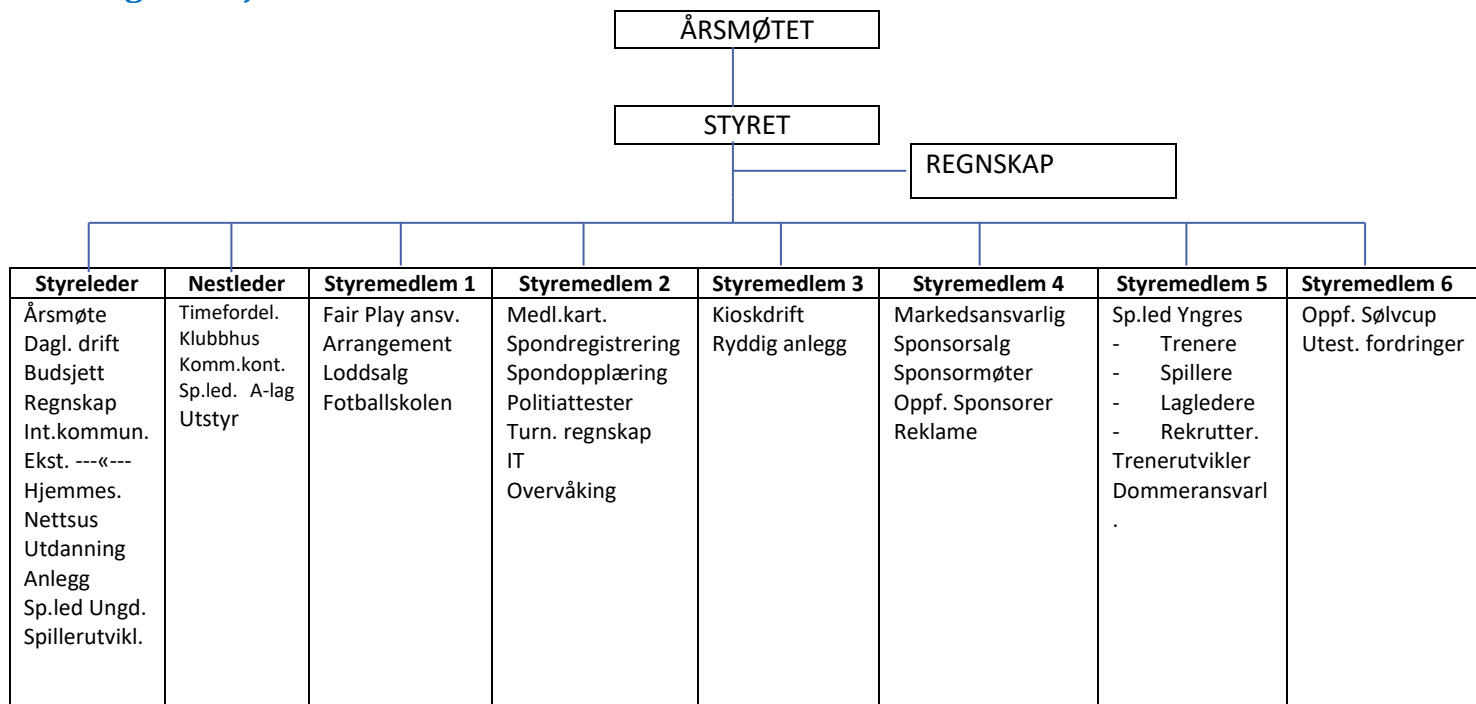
ÅRSMØTET

STYRET

REGNSKAP

| Styreleder | Nestleder | Styremedlem 1 | Styremedlem 2 | Styremedlem 3 | Styremedlem 4 | Styremedlem 5 | Styremedlem 6 |
|---|---|---|---|---|---|---|---|
| Årsmøte<br>Dagl. drift<br>Budsjett<br>Regnskap<br>Int.kommun.<br>Ekst. ---«---<br>Hjemmes.<br>Nettsus<br>Utdanning<br>Anlegg<br>Sp.led Ungd.<br>Spillerutvikl. | Timefordel.<br>Klubbhus<br>Komm.kont.<br>Sp.led. A-lag<br>Utstyr | Fair Play ansv.<br>Arrangement<br>Loddsalg<br>Fotballskolen | Medl.kart.<br>Spondregistrering<br>Spondopplæring<br>Politiattester<br>Turn. regnskap<br>IT<br>Overvåking | Kioskdrift<br>Ryddig anlegg | Markedsansvarlig<br>Sponsorsalg<br>Sponsormøter<br>Oppf. Sponsorer<br>Reklame | Sp.led Yngres<br>- Trenere<br>- Spillere<br>- Lagledere<br>- Rekrutter.<br>Trenerutvikler<br>Dommeransvarl<br>. | Oppf. Sølvcup<br>Utest. fordringer |